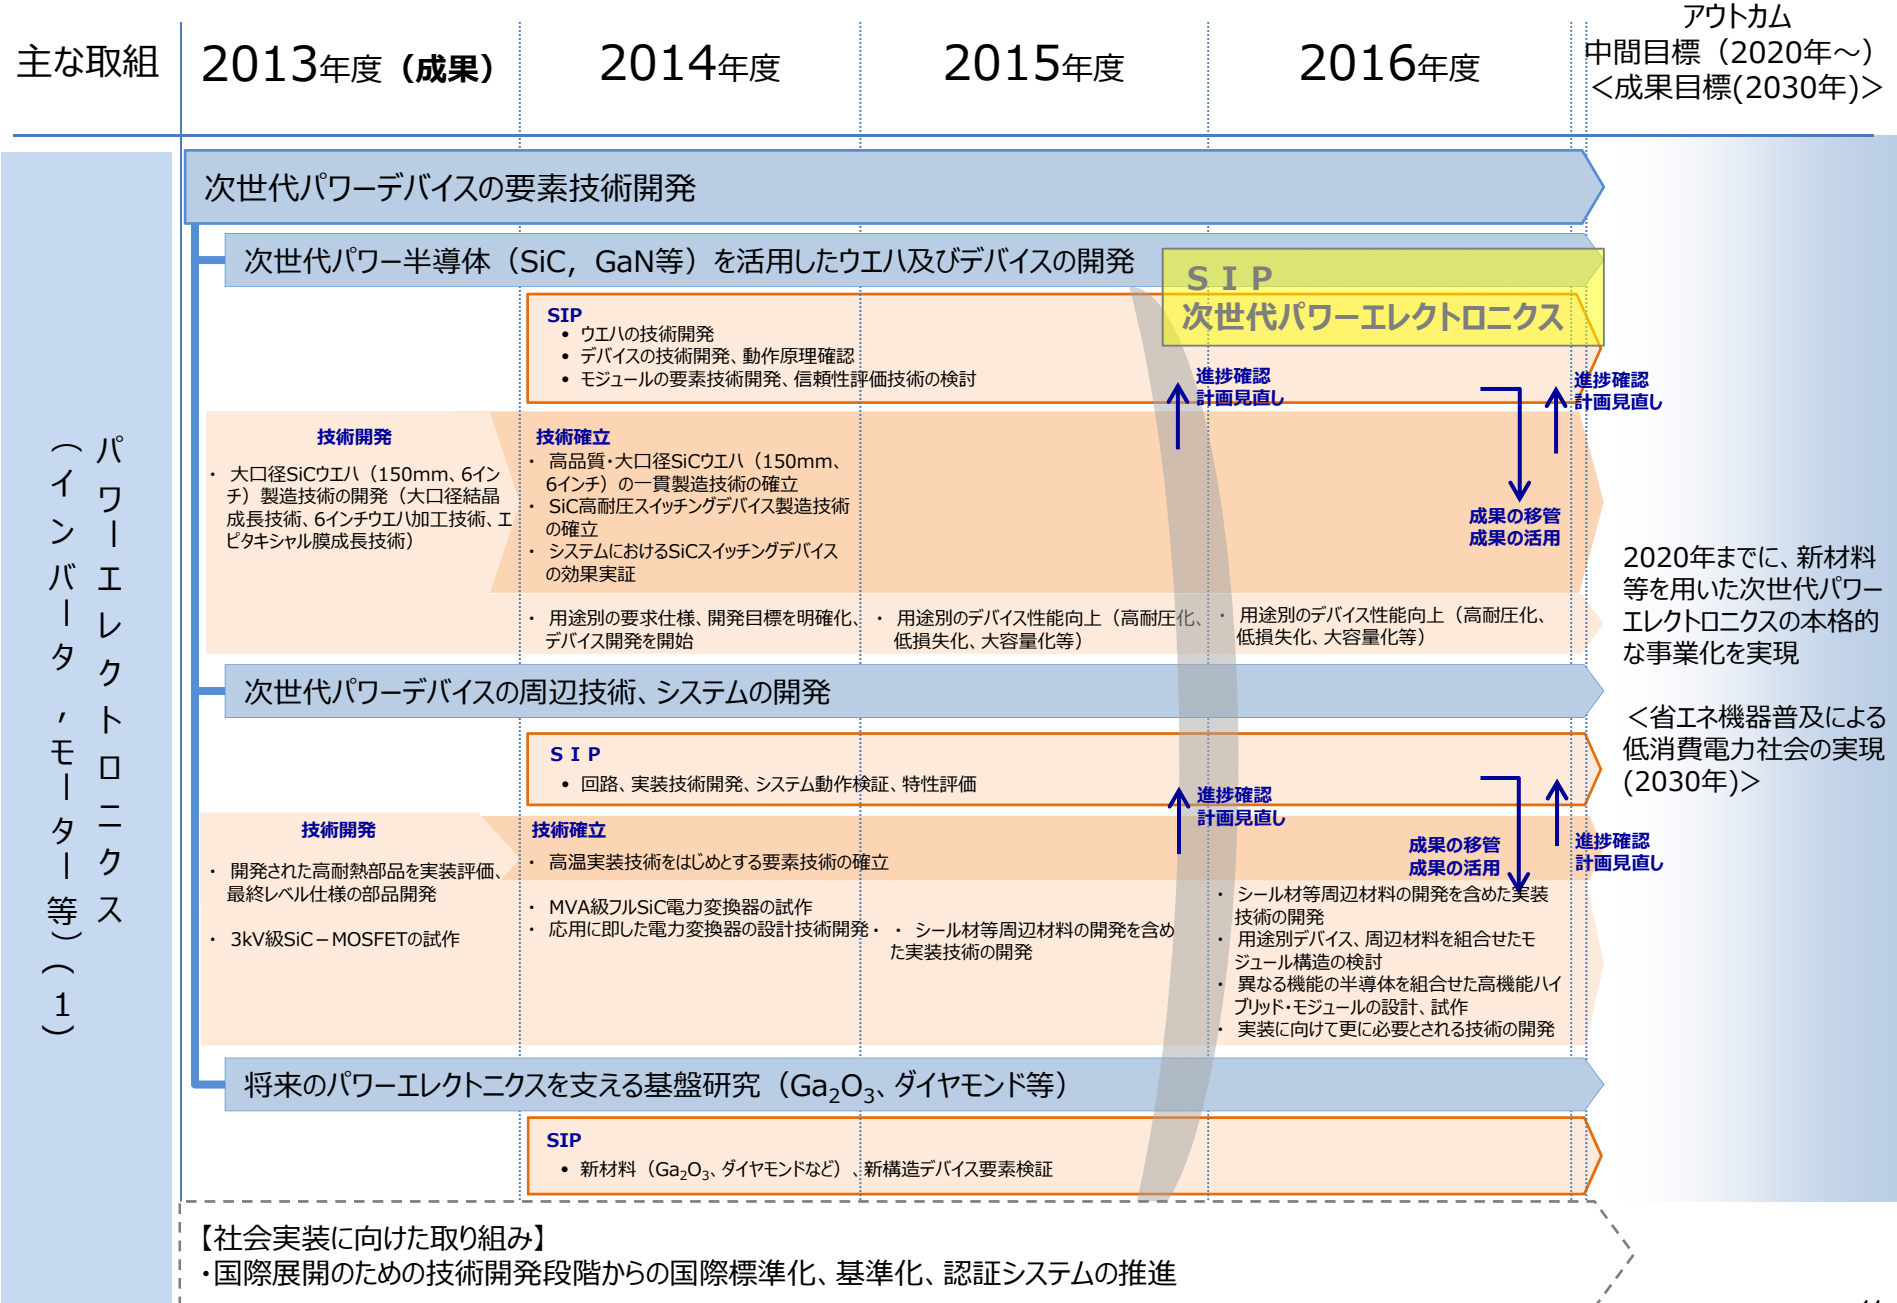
主な取組

2013年度（成果）

2014年度

2015年度

2016年度

アウトカム
中間目標（2020年～）
＜成果目標(2030年)＞

パワーエレクトロニクス（インバータ，モーター等）（1）

次世代パワーデバイスの要素技術開発

次世代パワー半導体（SiC，GaN等）を活用したウエハ及びデバイスの開発

ＳＩＰ
次世代パワーエレクトロニクス

SIP
• ウエハの技術開発
• デバイスの技術開発、動作原理確認
• モジュールの要素技術開発、信頼性評価技術の検討

進捗確認
計画見直し

進捗確認
計画見直し

技術開発
・ 大口径SiCウエハ（150mm、6インチ）製造技術の開発（大口径結晶成長技術、6インチウエハ加工技術、エピタキシャル膜成長技術）

技術確立
・ 高品質･大口径SiCウエハ（150mm、6インチ）の一貫製造技術の確立
・ SiC高耐圧スイッチングデバイス製造技術の確立
・ システムにおけるSiCスイッチングデバイスの効果実証

成果の移管
成果の活用

・ 用途別の要求仕様、開発目標を明確化、デバイス開発を開始
・ 用途別のデバイス性能向上（高耐圧化、低損失化、大容量化等）
・ 用途別のデバイス性能向上（高耐圧化、低損失化、大容量化等）

2020年までに、新材料等を用いた次世代パワーエレクトロニクスの本格的な事業化を実現

＜省エネ機器普及による低消費電力社会の実現(2030年)＞

次世代パワーデバイスの周辺技術、システムの開発

ＳＩＰ
• 回路、実装技術開発、システム動作検証、特性評価

進捗確認
計画見直し

進捗確認
計画見直し

成果の移管
成果の活用

技術開発
・ 開発された高耐熱部品を実装評価、最終レベル仕様の部品開発
・ 3kV級SiC－MOSFETの試作

技術確立
・ 高温実装技術をはじめとする要素技術の確立

・ MVA級フルSiC電力変換器の試作
・ 応用に即した電力変換器の設計技術開発
・ シール材等周辺材料の開発を含めた実装技術の開発

・ シール材等周辺材料の開発を含めた実装技術の開発
・ 用途別デバイス、周辺材料を組合せたモジュール構造の検討
・ 異なる機能の半導体を組合せた高機能ハイブリッド･モジュールの設計、試作
・ 実装に向けて更に必要とされる技術の開発

将来のパワーエレクトニクスを支える基盤研究（$Ga_2O_3$、ダイヤモンド等）

SIP
• 新材料（$Ga_2O_3$、ダイヤモンドなど）、新構造デバイス要素検証

【社会実装に向けた取り組み】
･国際展開のための技術開発段階からの国際標準化、基準化、認証システムの推進